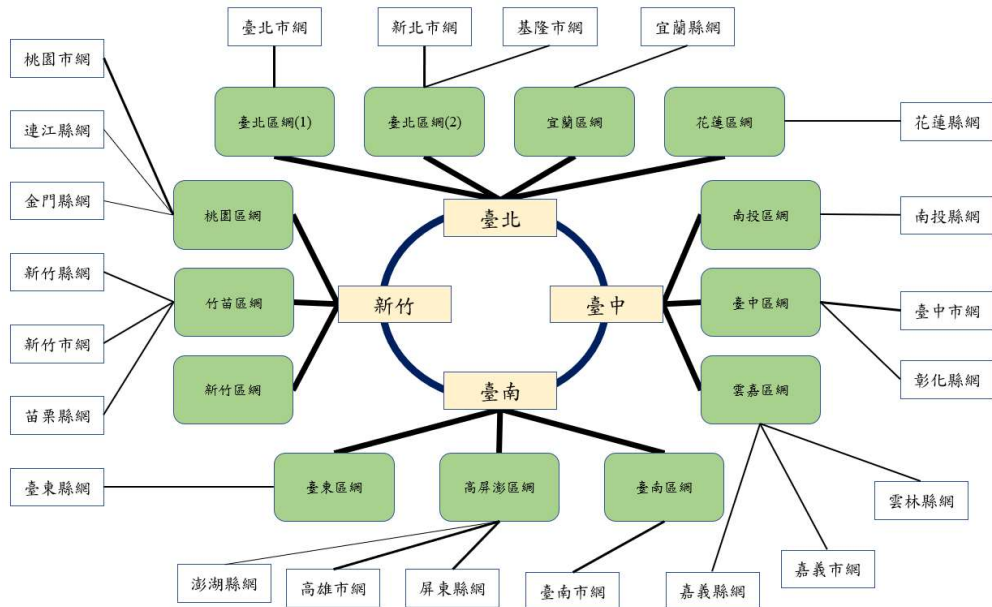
臺北市網
新北市網
基隆市網
宜蘭縣網
桃園市網
臺北區網(1)
臺北區網(2)
宜蘭區網
花蓮區網
花蓮縣網
連江縣網
金門縣網
桃園區網
臺北
南投區網
南投縣網
新竹縣網
竹苗區網
新竹
臺中
臺中區網
臺中市網
新竹市網
新竹區網
雲嘉區網
彰化縣網
苗栗縣網
臺南
臺東縣網
臺東區網
高屏澎區網
臺南區網
雲林縣網
嘉義市網
澎湖縣網
高雄市網
屏東縣網
臺南市網
嘉義縣網